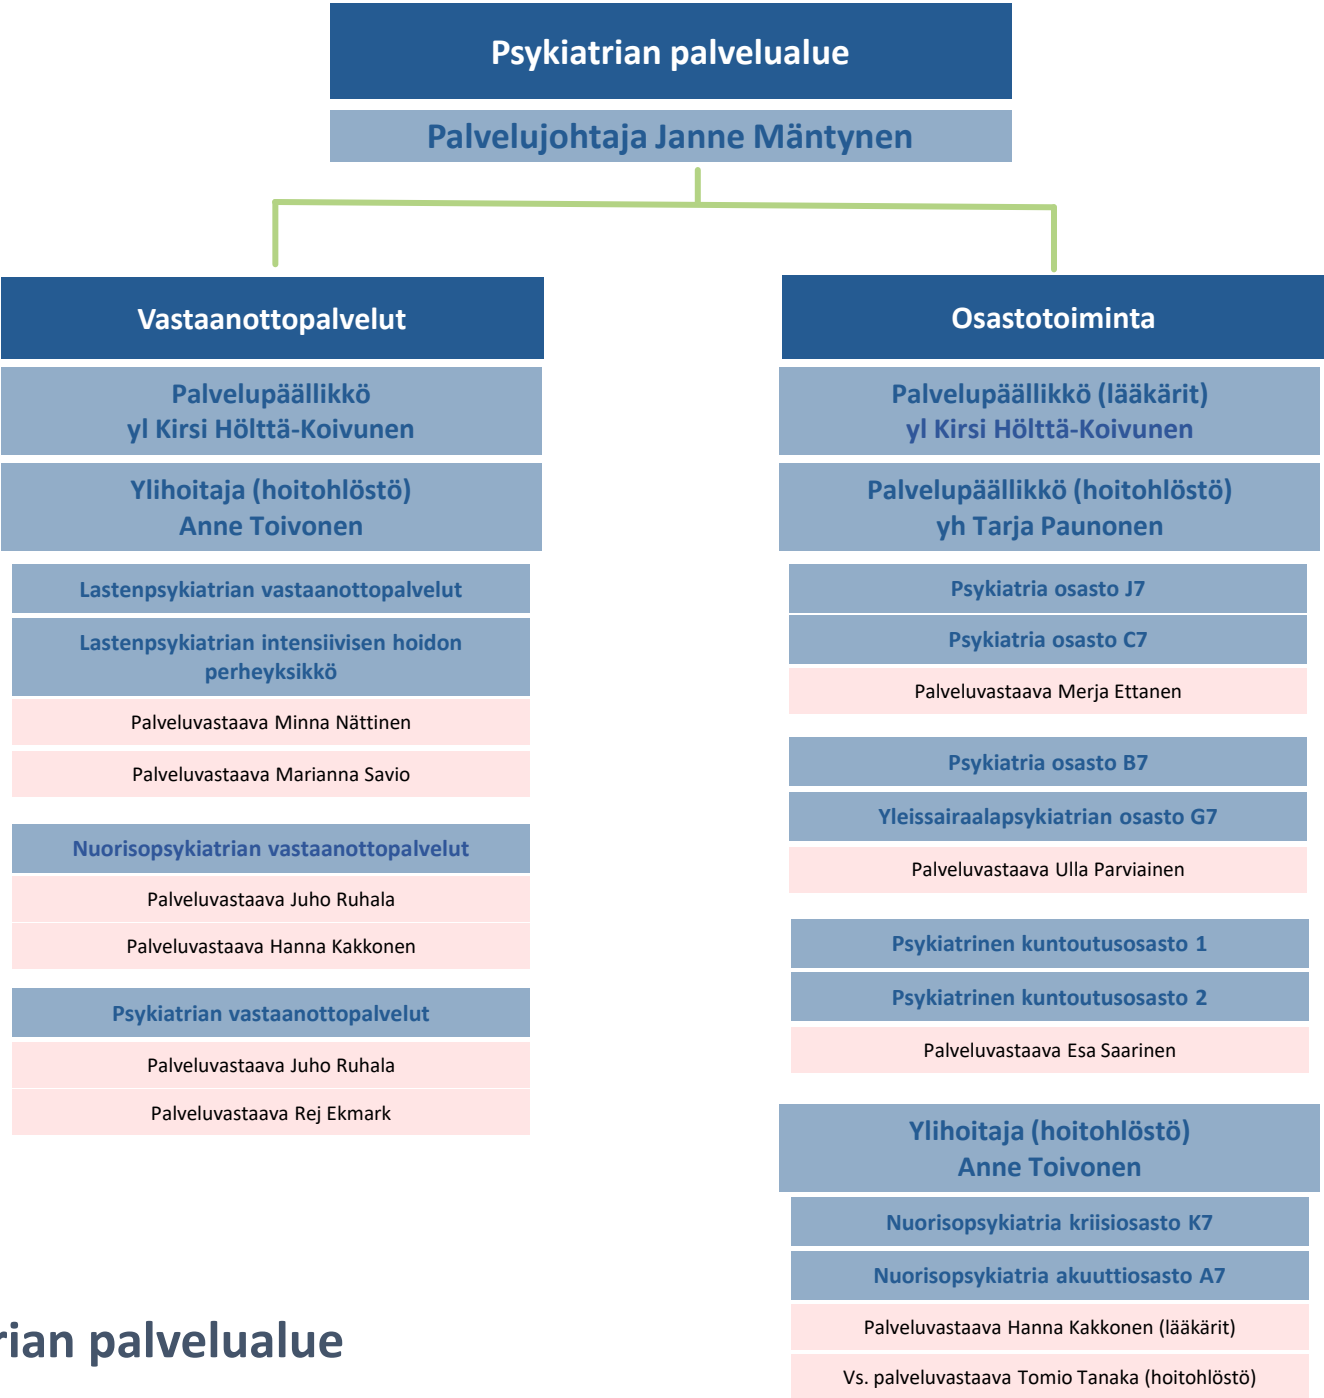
Psykiatrian palvelualue

Palvelujohtaja Janne Mäntynen

Vastaanottopalvelut

Palvelupäällikkö
yl Kirsi Hölttä-Koivunen

Ylihoitaja (hoitohlöstö)
Anne Toivonen

Lastenpsykiatrian vastaanottopalvelut

Lastenpsykiatrian intensiivisen hoidon perheyksikkö

Palveluvastaava Minna Nättinen

Palveluvastaava Marianna Savio

Nuorisopsykiatrian vastaanottopalvelut

Palveluvastaava Juho Ruhala

Palveluvastaava Hanna Kakkonen

Psykiatrian vastaanottopalvelut

Palveluvastaava Juho Ruhala

Palveluvastaava Rej Ekmark

Osastotoiminta

Palvelupäällikkö (lääkärit)
yl Kirsi Hölttä-Koivunen

Palvelupäällikkö (hoitohlöstö)
yh Tarja Paunonen

Psykiatria osasto J7

Psykiatria osasto C7

Palveluvastaava Merja Ettanen

Psykiatria osasto B7

Yleissairaalapsykiatrian osasto G7

Palveluvastaava Ulla Parviainen

Psykiatrinen kuntoutusosasto 1

Psykiatrinen kuntoutusosasto 2

Palveluvastaava Esa Saarinen

Ylihoitaja (hoitohlöstö)
Anne Toivonen

Nuorisopsykiatria kriisiosasto K7

Nuorisopsykiatria akuuttiosasto A7

Palveluvastaava Hanna Kakkonen (lääkärit)

Vs. palveluvastaava Tomio Tanaka (hoitohlöstö)

rian palvelualue